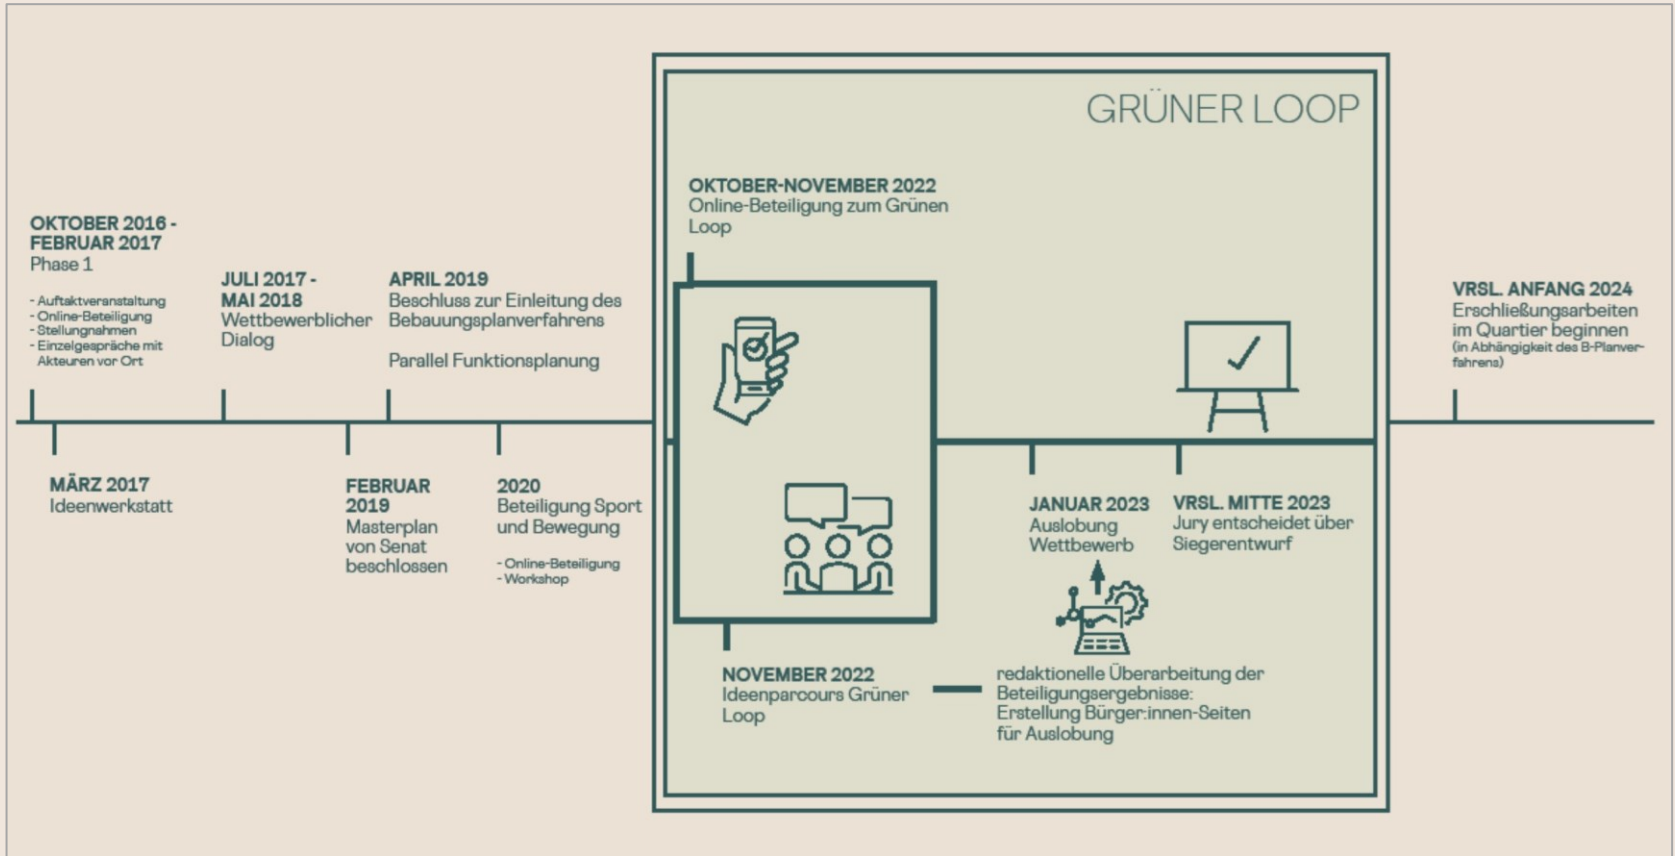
GRÜNER LOOP

OKTOBER 2016 - FEBRUAR 2017
Phase 1

- Auftaktveranstaltung
- Online-Beteiligung
- Stellungnahmen
- Einzelgespräche mit Akteuren vor Ort

MÄRZ 2017
Ideenwerkstatt

JULI 2017 - MAI 2018
Wettbewerblicher Dialog

FEBRUAR 2019
Masterplan von Senat beschlossen

APRIL 2019
Beschluss zur Einleitung des Bebauungsplanverfahrens

Parallel Funktionsplanung

2020
Beteiligung Sport und Bewegung

- Online-Beteiligung
- Workshop

OKTOBER-NOVEMBER 2022
Online-Beteiligung zum Grünen Loop

NOVEMBER 2022
Ideenparcours Grüner Loop

redaktionelle Überarbeitung der Beteiligungsergebnisse: Erstellung Bürger:innen-Seiten für Auslobung

JANUAR 2023
Auslobung Wettbewerb

VRSL. MITTE 2023
Jury entscheidet über Siegerentwurf

VRSL. ANFANG 2024
Erschließungsarbeiten im Quartier beginnen
(in Abhängigkeit des B-Planverfahrens)